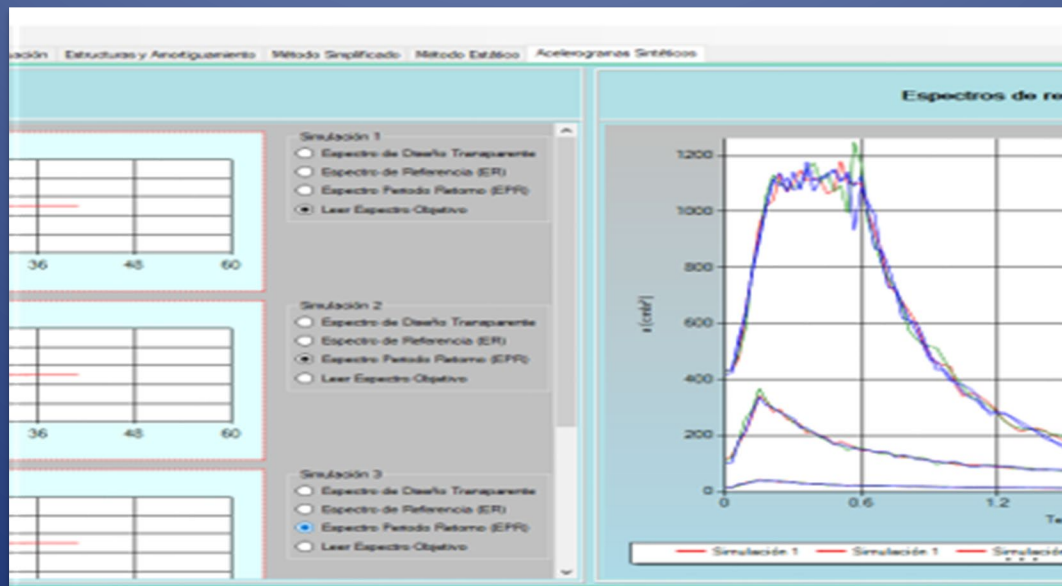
ación | Estructuras y Amortiguamiento | Método Simplificado | Método Estático | Acelerogramas Sintéticos

Espectros de re

36 48 60

Simulación 1
Espectro de Diseño Transparente
Espectro de Referencia (ER)
Espectro Periodo Retorno (EPR)
Leer Espectro Objetivo

36 48 60

Simulación 2
Espectro de Diseño Transparente
Espectro de Referencia (ER)
Espectro Periodo Retorno (EPR)
Leer Espectro Objetivo

Simulación 3
Espectro de Diseño Transparente
Espectro de Referencia (ER)
Espectro Periodo Retorno (EPR)
Leer Espectro Objetivo

1200
1000
800
600
400
200
0
a [cm/s²]
0 0.6 1.2
Te

Simulación 1 Simulación 1 Simulació